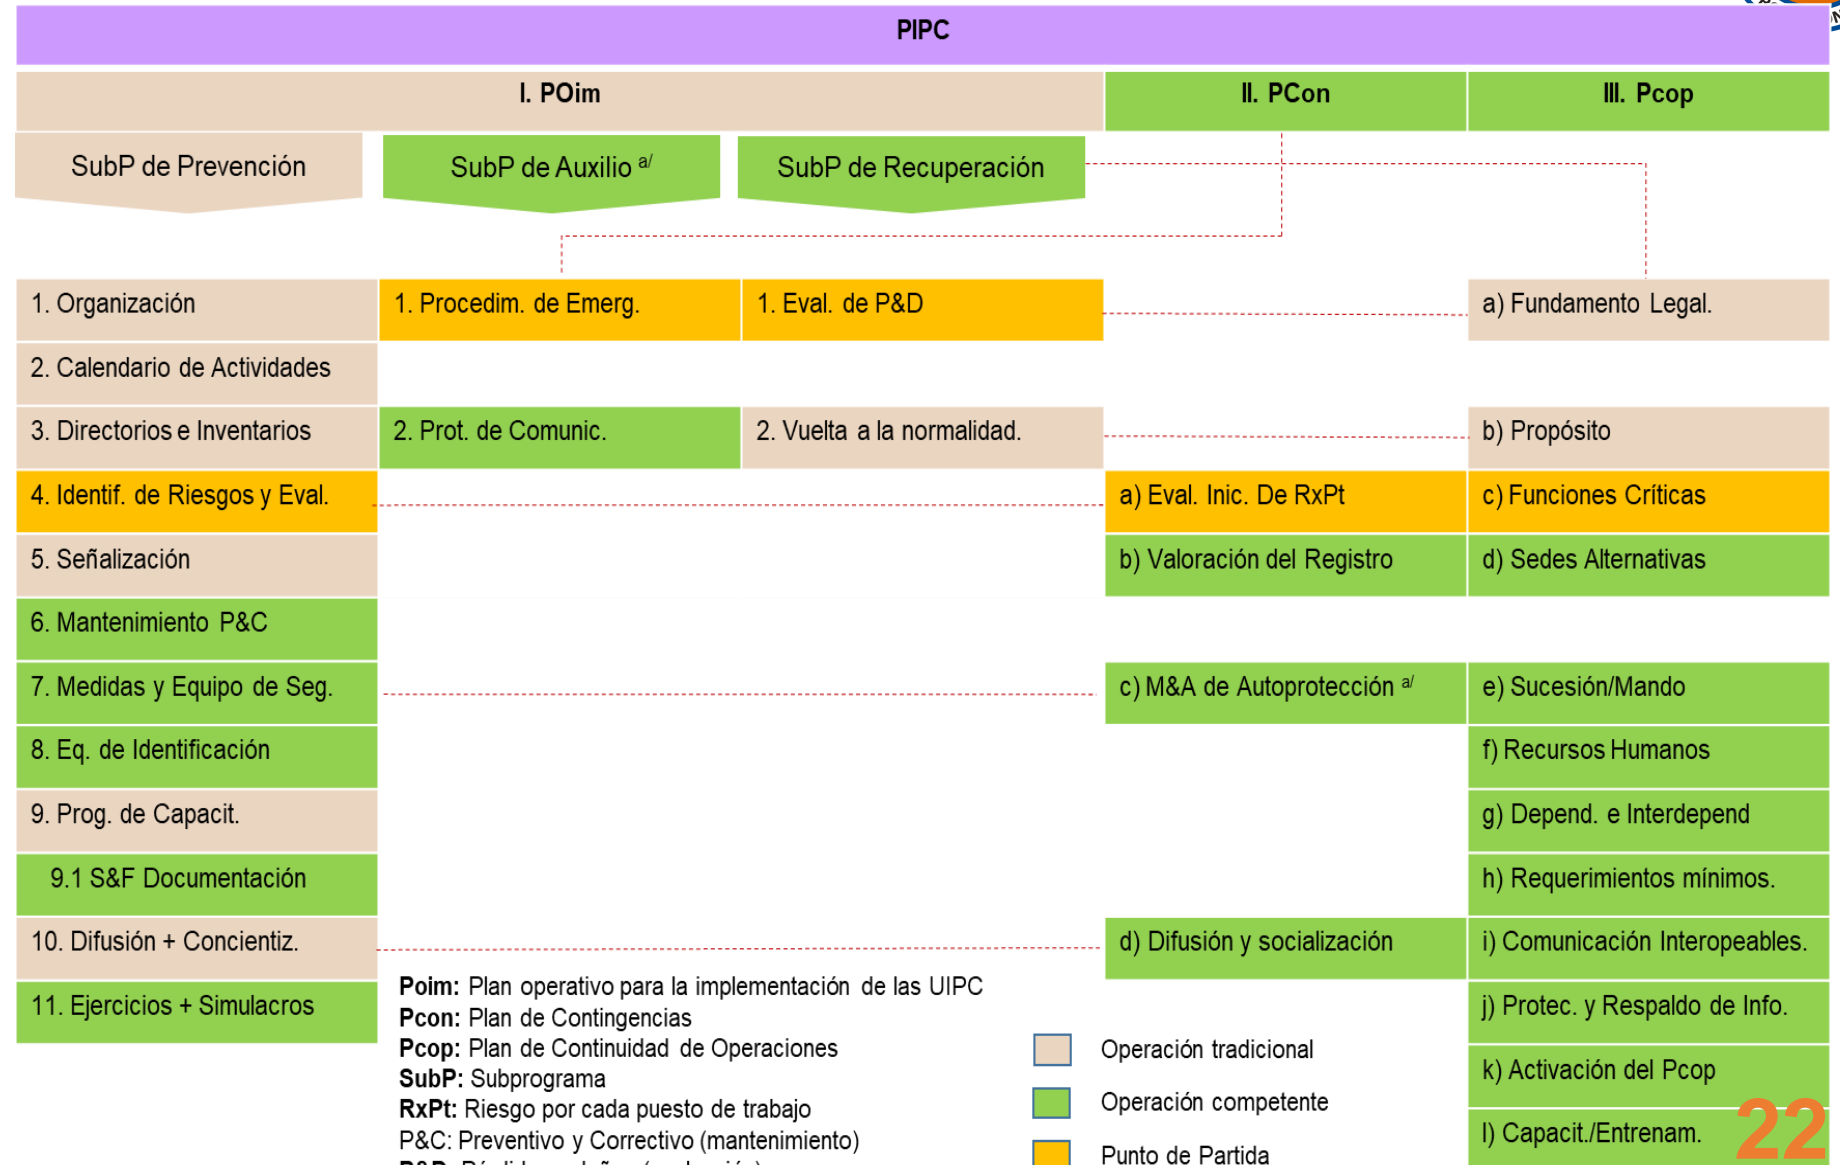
PIPC

| I. POim | | | II. PCon | III. Pcop |
|---|---|---|---|---|
| SubP de Prevención | SubP de Auxilio a/ | SubP de Recuperación | | |
| 1. Organización | 1. Procedim. de Emerg. | 1. Eval. de P&D | | a) Fundamento Legal. |
| 2. Calendario de Actividades | | | | |
| 3. Directorios e Inventarios | 2. Prot. de Comunic. | 2. Vuelta a la normalidad. | | b) Propósito |
| 4. Identif. de Riesgos y Eval. | | | a) Eval. Inic. De RxPt | c) Funciones Críticas |
| 5. Señalización | | | b) Valoración del Registro | d) Sedes Alternativas |
| 6. Mantenimiento P&C | | | | |
| 7. Medidas y Equipo de Seg. | | | c) M&A de Autoprotección a/ | e) Sucesión/Mando |
| 8. Eq. de Identificación | | | | f) Recursos Humanos |
| 9. Prog. de Capacit. | | | | g) Depend. e Interdepend |
| 9.1 S&F Documentación | | | | h) Requerimientos mínimos. |
| 10. Difusión + Concientiz. | | | d) Difusión y socialización | i) Comunicación Interopeables. |
| 11. Ejercicios + Simulacros | | | | j) Protec. y Respaldo de Info. |
| | | | | k) Activación del Pcop |
| | | | | l) Capacit./Entrenam. |

**Poim:** Plan operativo para la implementación de las UIPC
**Pcon:** Plan de Contingencias
**Pcop:** Plan de Continuidad de Operaciones
**SubP:** Subprograma
**RxPt:** Riesgo por cada puesto de trabajo
P&C: Preventivo y Correctivo (mantenimiento)
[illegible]

Operación tradicional
Operación competente
Punto de Partida

22